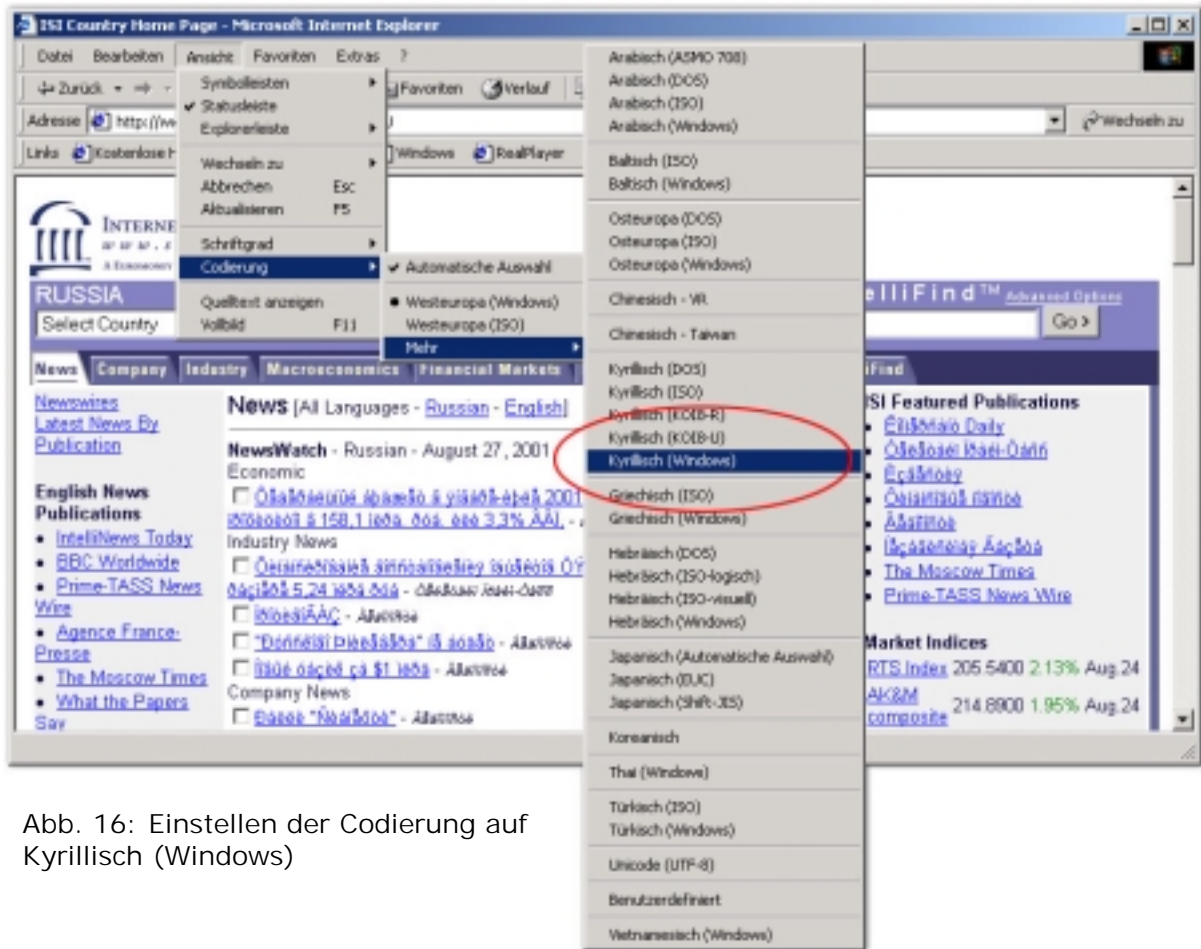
ISI Country Home Page - Microsoft Internet Explorer

Datei Bearbeiten Ansicht Favoriten Extras ?

Zurück Favoriten Verlauf

Adresse http://w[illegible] Wechseln zu

Links Kostenlose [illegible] Windows RealPlayer

Symbolleisten
Statusleiste
Explorerleiste
Wechseln zu
Abbrechen Esc
Aktualisieren F5
Schriftgrad
Codierung
Quelltext anzeigen
Vollbild F11

Automatische Auswahl
Westeuropa (Windows)
Westeuropa (ISO)
Mehr

Arabisch (ASMO 708)
Arabisch (DOS)
Arabisch (ISO)
Arabisch (Windows)
Baltisch (ISO)
Baltisch (Windows)
Osteuropa (DOS)
Osteuropa (ISO)
Osteuropa (Windows)
Chinesisch - VR
Chinesisch - Taiwan
Kyrillisch (DOS)
Kyrillisch (ISO)
Kyrillisch (KOI8-R)
Kyrillisch (KOI8-U)
Kyrillisch (Windows)
Griechisch (ISO)
Griechisch (Windows)
Hebräisch (DOS)
Hebräisch (ISO-logisch)
Hebräisch (ISO-visuell)
Hebräisch (Windows)
Japanisch (Automatische Auswahl)
Japanisch (EUC)
Japanisch (Shift-JIS)
Koreanisch
Thai (Windows)
Türkisch (ISO)
Türkisch (Windows)
Unicode (UTF-8)
Benutzerdefiniert
Vietnamesisch (Windows)

INTERNE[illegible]

RUSSIA
Select Country
elliFind™ Advanced Options
Go >

News Company Industry Macroeconomics Financial Markets iFind

Newswires
Latest News By Publication

English News Publications
• IntelliNews Today
• BBC Worldwide
• Prime-TASS News Wire
• Agence France-Presse
• The Moscow Times
• What the Papers Say

News [All Languages - Russian - English]

NewsWatch - Russian - August 27, 2001
Economic
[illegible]
Industry News
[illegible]
Company News
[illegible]

ISI Featured Publications
• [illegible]
• The Moscow Times
• Prime-TASS News Wire

Market Indices
RTS Index 205.5400 2.13% Aug.24
AK&M composite 214.8900 1.95% Aug.24

Abb. 16: Einstellen der Codierung auf Kyrillisch (Windows)